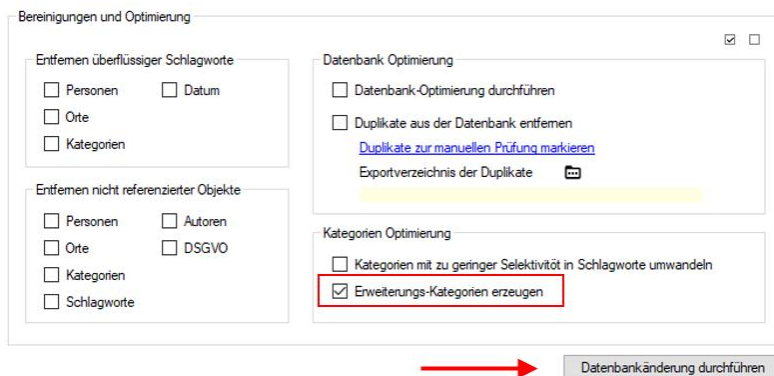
Bereinigungen und Optimierung

Entfernen überflüssiger Schlagworte

Personen

Datum

Orte

Kategorien

Entfernen nicht referenzierter Objekte

Personen

Autoren

Orte

DSGVO

Kategorien

Schlagworte

Datenbank Optimierung

Datenbank-Optimierung durchführen

Duplikate aus der Datenbank entfernen

Duplikate zur manuellen Prüfung markieren

Exportverzeichnis der Duplikate

Kategorien Optimierung

Kategorien mit zu geringer Selektivitöt in Schlagworte umwandeln

Erweiterungs-Kategorien erzeugen

Datenbankänderung durchführen